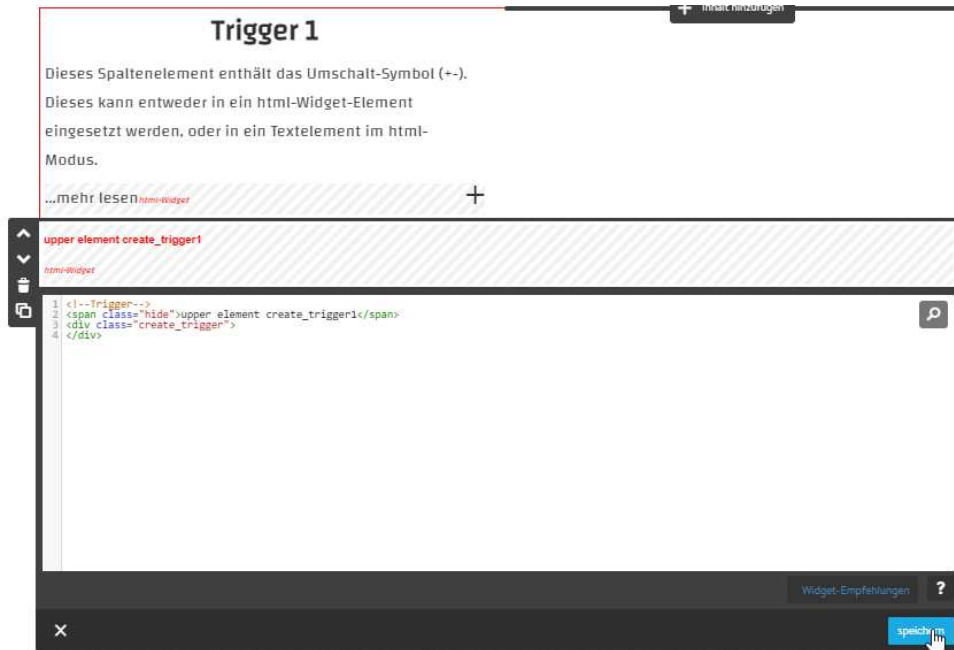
+ Inhalt hinzufügen

Trigger 1

Dieses Spaltenelement enthält das Umschalt-Symbol (+-). Dieses kann entweder in ein html-Widget-Element eingesetzt werden, oder in ein Textelement im html-Modus.

...mehr lesen html-Widget +

upper element create_trigger1

html-Widget

1 <!--Trigger-->
2 <span class="hide">upper element create_trigger1</span>
3 <div class="create_trigger">
4 </div>

Widget-Empfehlungen ?

✕

speichern